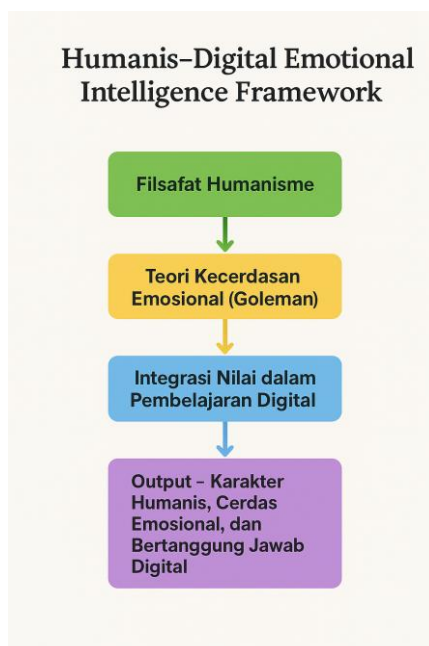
Humanis–Digital Emotional Intelligence Framework

Filsafat Humanisme

Teori Kecerdasan Emosional (Goleman)

Integrasi Nilai dalam Pembelajaran Digital

Output – Karakter Humanis, Cerdas Emosional, dan Bertanggung Jawab Digital